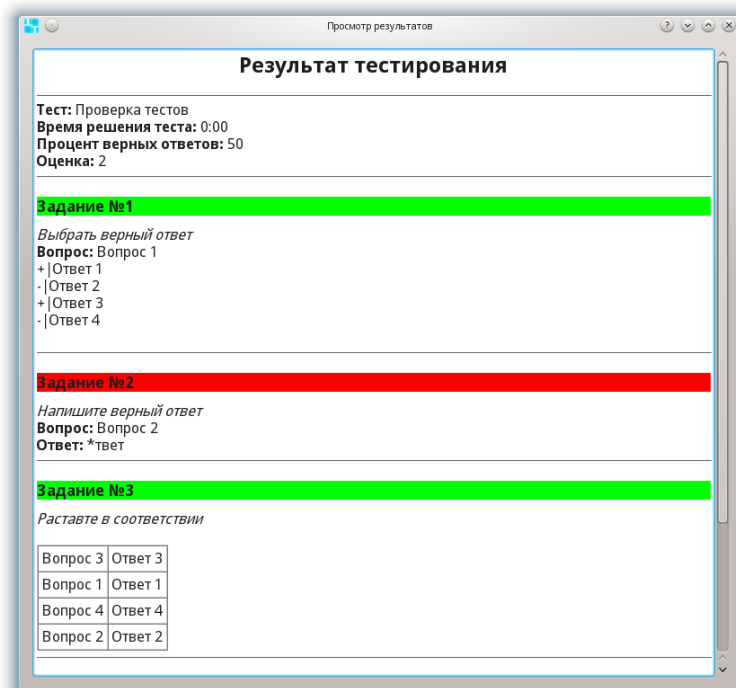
Просмотр результатов

Результат тестирования

**Тест:** Проверка тестов
**Время решения теста:** 0:00
**Процент верных ответов:** 50
**Оценка:** 2

**Задание №1**

*Выбрать верный ответ*
**Вопрос:** Вопрос 1
+|Ответ 1
-|Ответ 2
+|Ответ 3
-|Ответ 4

**Задание №2**

*Напишите верный ответ*
**Вопрос:** Вопрос 2
**Ответ:** *твет

**Задание №3**

*Раставте в соответствии*

| Вопрос 3 | Ответ 3 |
|---|---|
| Вопрос 1 | Ответ 1 |
| Вопрос 4 | Ответ 4 |
| Вопрос 2 | Ответ 2 |